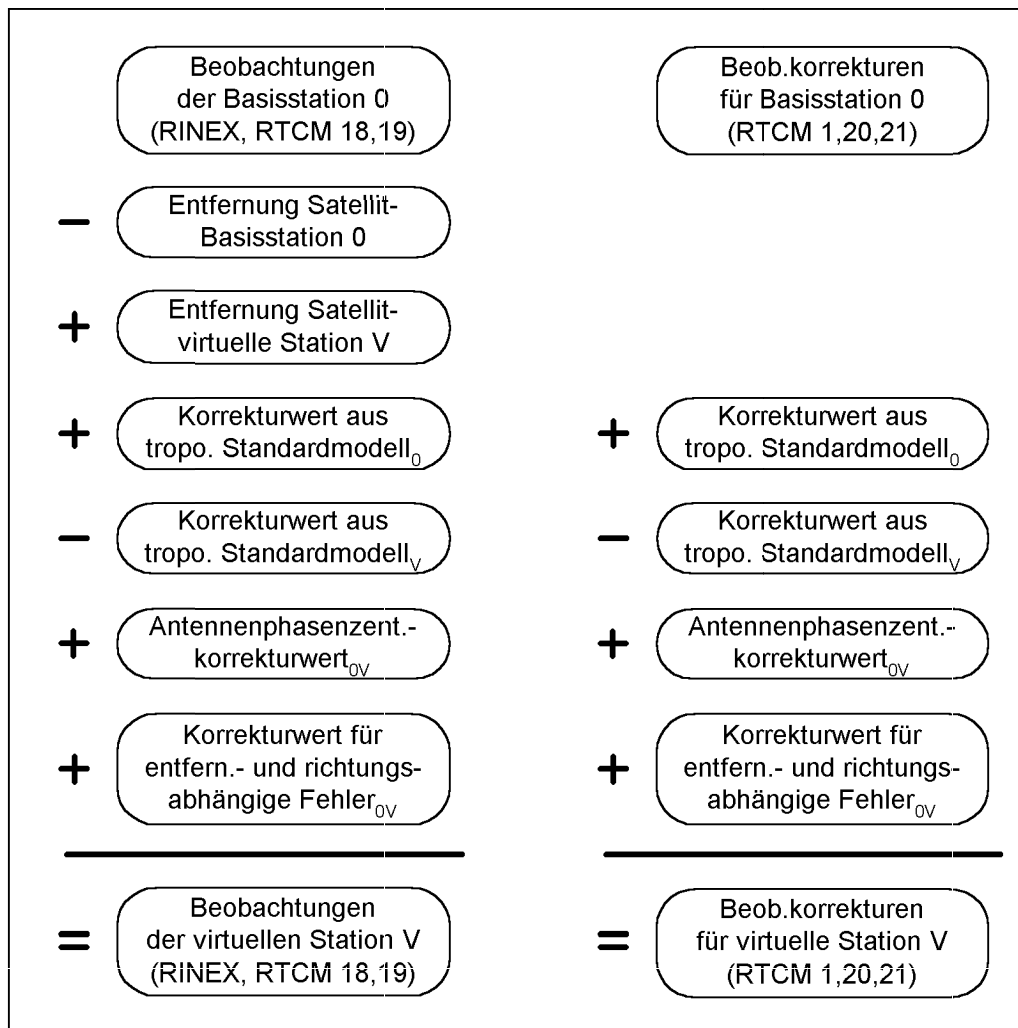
Beobachtungen der Basisstation 0 (RINEX, RTCM 18,19)

Beob.korrekturen für Basisstation 0 (RTCM 1,20,21)

– Entfernung Satellit-Basisstation 0

+ Entfernung Satellit-virtuelle Station V

+ Korrekturwert aus tropo. Standardmodell$_0$

– Korrekturwert aus tropo. Standardmodell$_V$

+ Antennenphasenzent.-korrekturwert$_{0V}$

+ Korrekturwert für entfern.- und richtungsabhängige Fehler$_{0V}$

= Beobachtungen der virtuellen Station V (RINEX, RTCM 18,19)

+ Korrekturwert aus tropo. Standardmodell$_0$

– Korrekturwert aus tropo. Standardmodell$_V$

+ Antennenphasenzent.-korrekturwert$_{0V}$

+ Korrekturwert für entfern.- und richtungsabhängige Fehler$_{0V}$

= Beob.korrekturen für virtuelle Station V (RTCM 1,20,21)